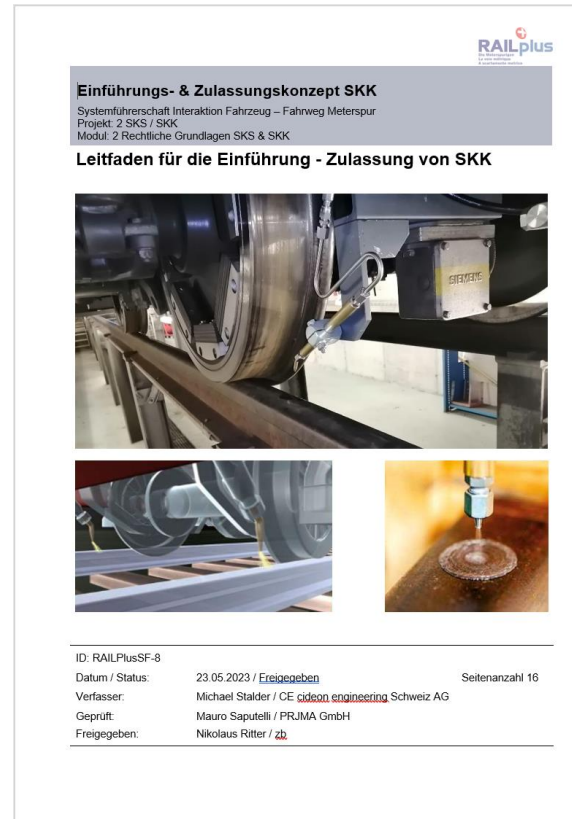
RAILplus

Einführungs- & Zulassungskonzept SKK

Systemführerschaft Interaktion Fahrzeug – Fahrweg Meterspur
Projekt: 2 SKS / SKK
Modul: 2 Rechtliche Grundlagen SKS & SKK

Leitfaden für die Einführung - Zulassung von SKK

SIEMENS

ID: RAILPlusSF-8

| | | |
|---|---|---|
| Datum / Status: | 23.05.2023 / Freigegeben | Seitenanzahl 16 |
| Verfasser: | Michael Stalder / CE cideon engineering Schweiz AG | |
| Geprüft: | Mauro Saputelli / PRJMA GmbH | |
| Freigegeben: | Nikolaus Ritter / zb | |